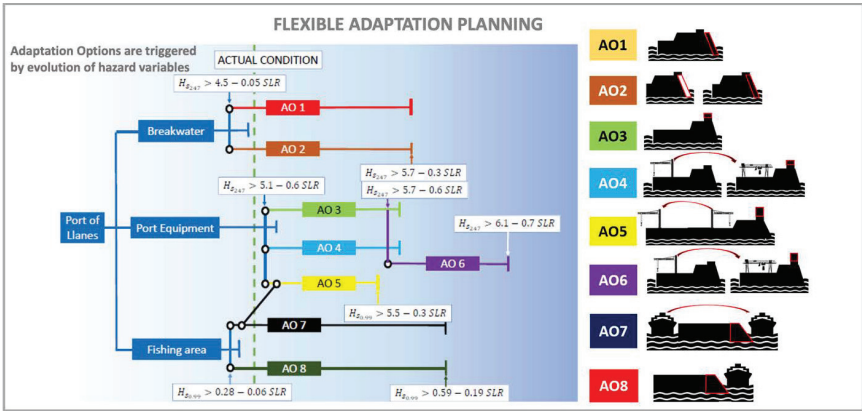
FLEXIBLE ADAPTATION PLANNING

Adaptation Options are triggered by evolution of hazard variables

ACTUAL CONDITION

$H_{s_{247}} > 4.5 - 0.05\ SLR$

AO 1

Breakwater

AO 2

$H_{s_{247}} > 5.1 - 0.6\ SLR$

$H_{s_{247}} > 5.7 - 0.3\ SLR$

$H_{s_{247}} > 5.7 - 0.6\ SLR$

AO 3

$H_{s_{247}} > 6.1 - 0.7\ SLR$

Port of Llanes

Port Equipment

AO 4

AO 6

AO 5

$H_{s_{0.99}} > 5.5 - 0.3\ SLR$

AO 7

Fishing area

AO 8

$H_{s_{0.99}} > 0.28 - 0.06\ SLR$

$H_{s_{0.99}} > 0.59 - 0.19\ SLR$

AO1

AO2

AO3

AO4

AO5

AO6

AO7

AO8